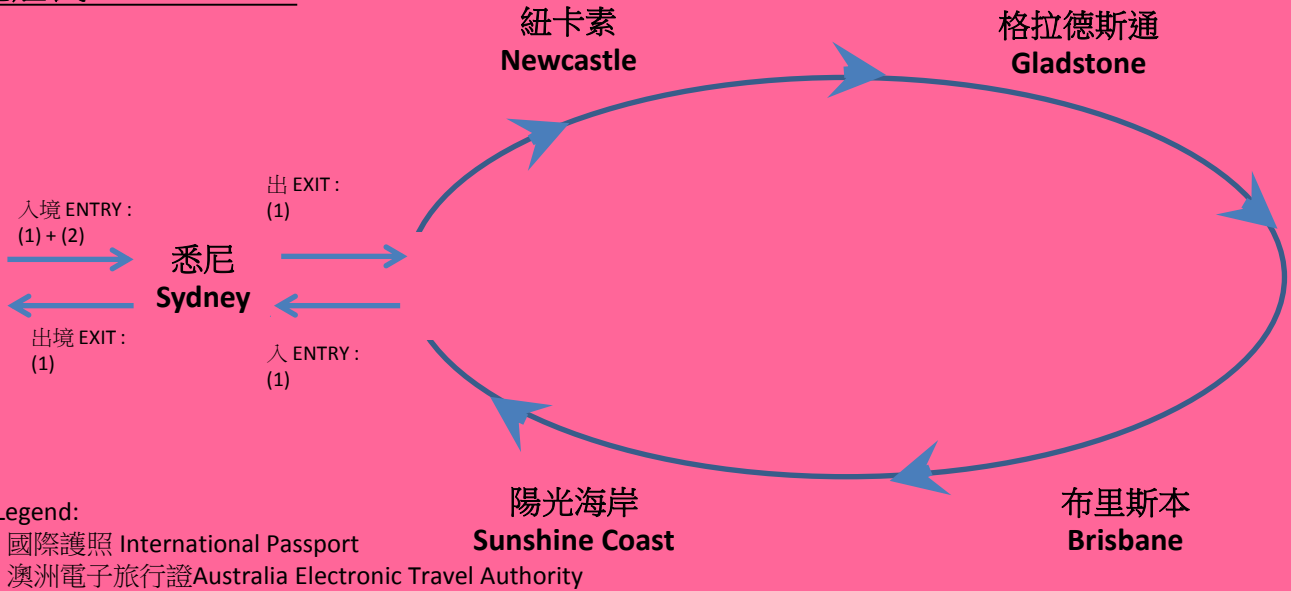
紐卡素
Newcastle

格拉德斯通
Gladstone

入境 ENTRY :
(1) + (2)

出 EXIT :
(1)

悉尼
Sydney

出境 EXIT :
(1)

入 ENTRY :
(1)

陽光海岸
Sunshine Coast

布里斯本
Brisbane

Legend:
國際護照 International Passport
澳洲電子旅行證Australia Electronic Travel Authority